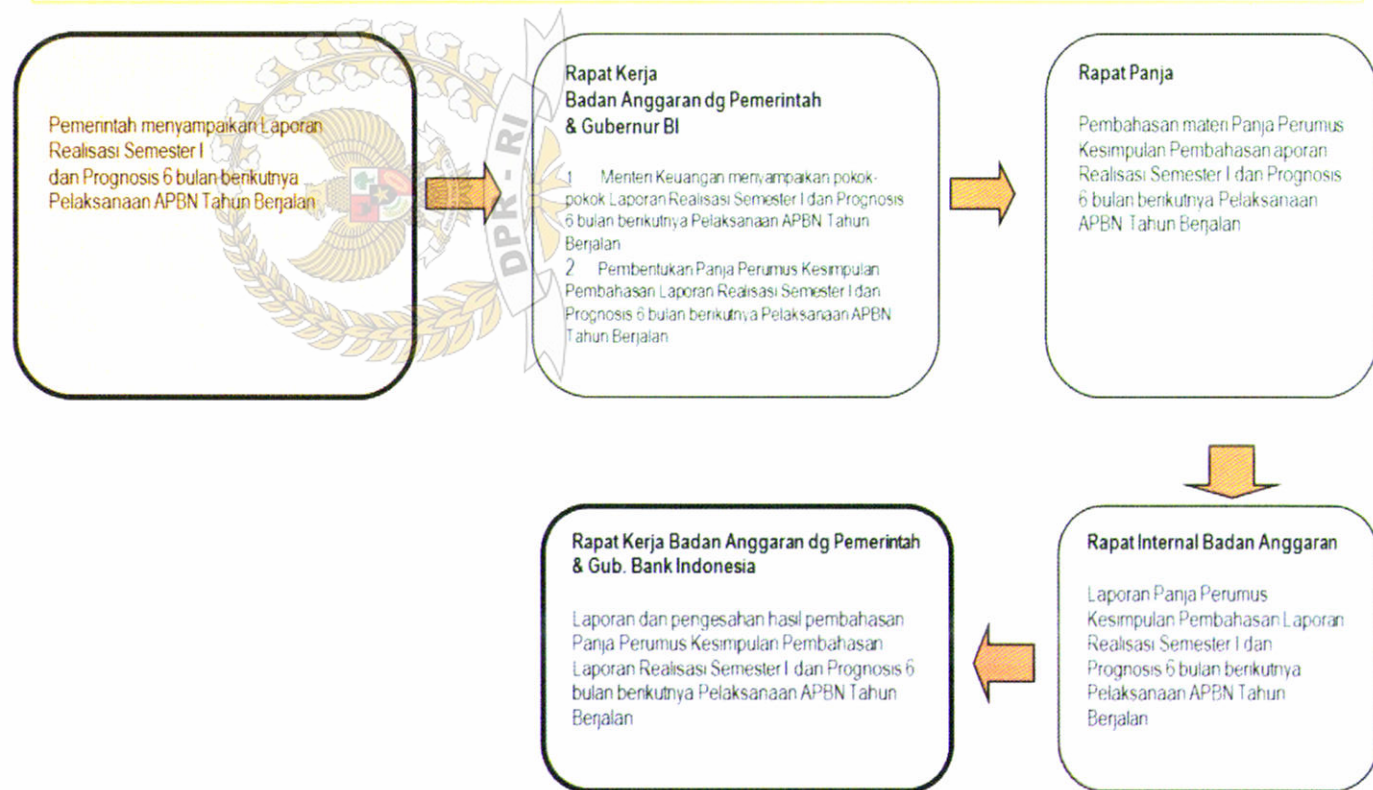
Pemerintah menyampaikan Laporan Realisasi Semester I dan Prognosis 6 bulan berikutnya Pelaksanaan APBN Tahun Berjalan

DPR - RI

Rapat Kerja
Badan Anggaran dg Pemerintah & Gubernur BI

1 Menteri Keuangan menyampaikan pokok-pokok Laporan Realisasi Semester I dan Prognosis 6 bulan berikutnya Pelaksanaan APBN Tahun Berjalan
2 Pembentukan Panja Perumus Kesimpulan Pembahasan Laporan Realisasi Semester I dan Prognosis 6 bulan berikutnya Pelaksanaan APBN Tahun Berjalan

Rapat Panja

Pembahasan materi Panja Perumus Kesimpulan Pembahasan aporan Realisasi Semester I dan Prognosis 6 bulan berikutnya Pelaksanaan APBN Tahun Berjalan

Rapat Internal Badan Anggaran

Laporan Panja Perumus Kesimpulan Pembahasan Laporan Realisasi Semester I dan Prognosis 6 bulan berikutnya Pelaksanaan APBN Tahun Berjalan

Rapat Kerja Badan Anggaran dg Pemerintah & Gub. Bank Indonesia

Laporan dan pengesahan hasil pembahasan Panja Perumus Kesimpulan Pembahasan Laporan Realisasi Semester I dan Prognosis 6 bulan berikutnya Pelaksanaan APBN Tahun Berjalan